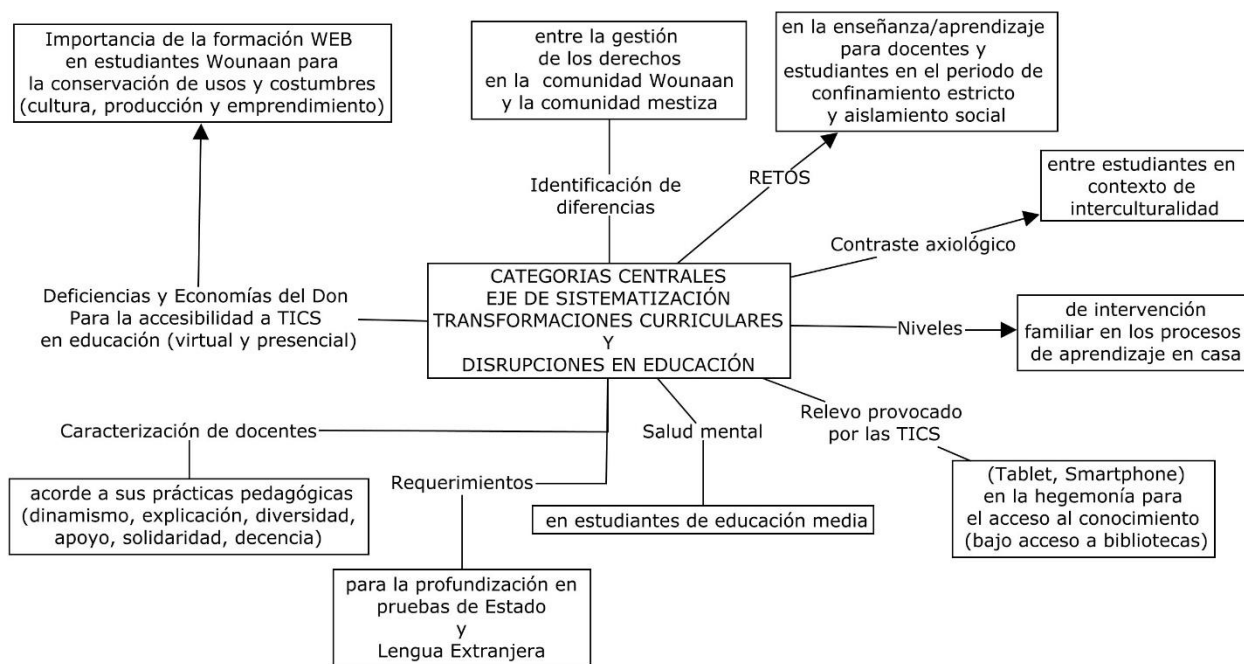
Importancia de la formación WEB en estudiantes Wounaan para la conservación de usos y costumbres (cultura, producción y emprendimiento)

entre la gestión de los derechos en la comunidad Wounaan y la comunidad mestiza

en la enseñanza/aprendizaje para docentes y estudiantes en el periodo de confinamiento estricto y aislamiento social

Identificación de diferencias

RETOS

entre estudiantes en contexto de interculturalidad

Contraste axiológico

Deficiencias y Economías del Don Para la accesibilidad a TICS en educación (virtual y presencial)

CATEGORIAS CENTRALES
EJE DE SISTEMATIZACIÓN
TRANSFORMACIONES CURRICULARES
Y
DISRUPCIONES EN EDUCACIÓN

Niveles

de intervención familiar en los procesos de aprendizaje en casa

Caracterización de docentes

Salud mental

Relevo provocado por las TICS

acorde a sus prácticas pedagógicas (dinamismo, explicación, diversidad, apoyo, solidaridad, decencia)

Requerimientos

en estudiantes de educación media

(Tablet, Smartphone) en la hegemonía para el acceso al conocimiento (bajo acceso a bibliotecas)

para la profundización en pruebas de Estado y Lengua Extranjera